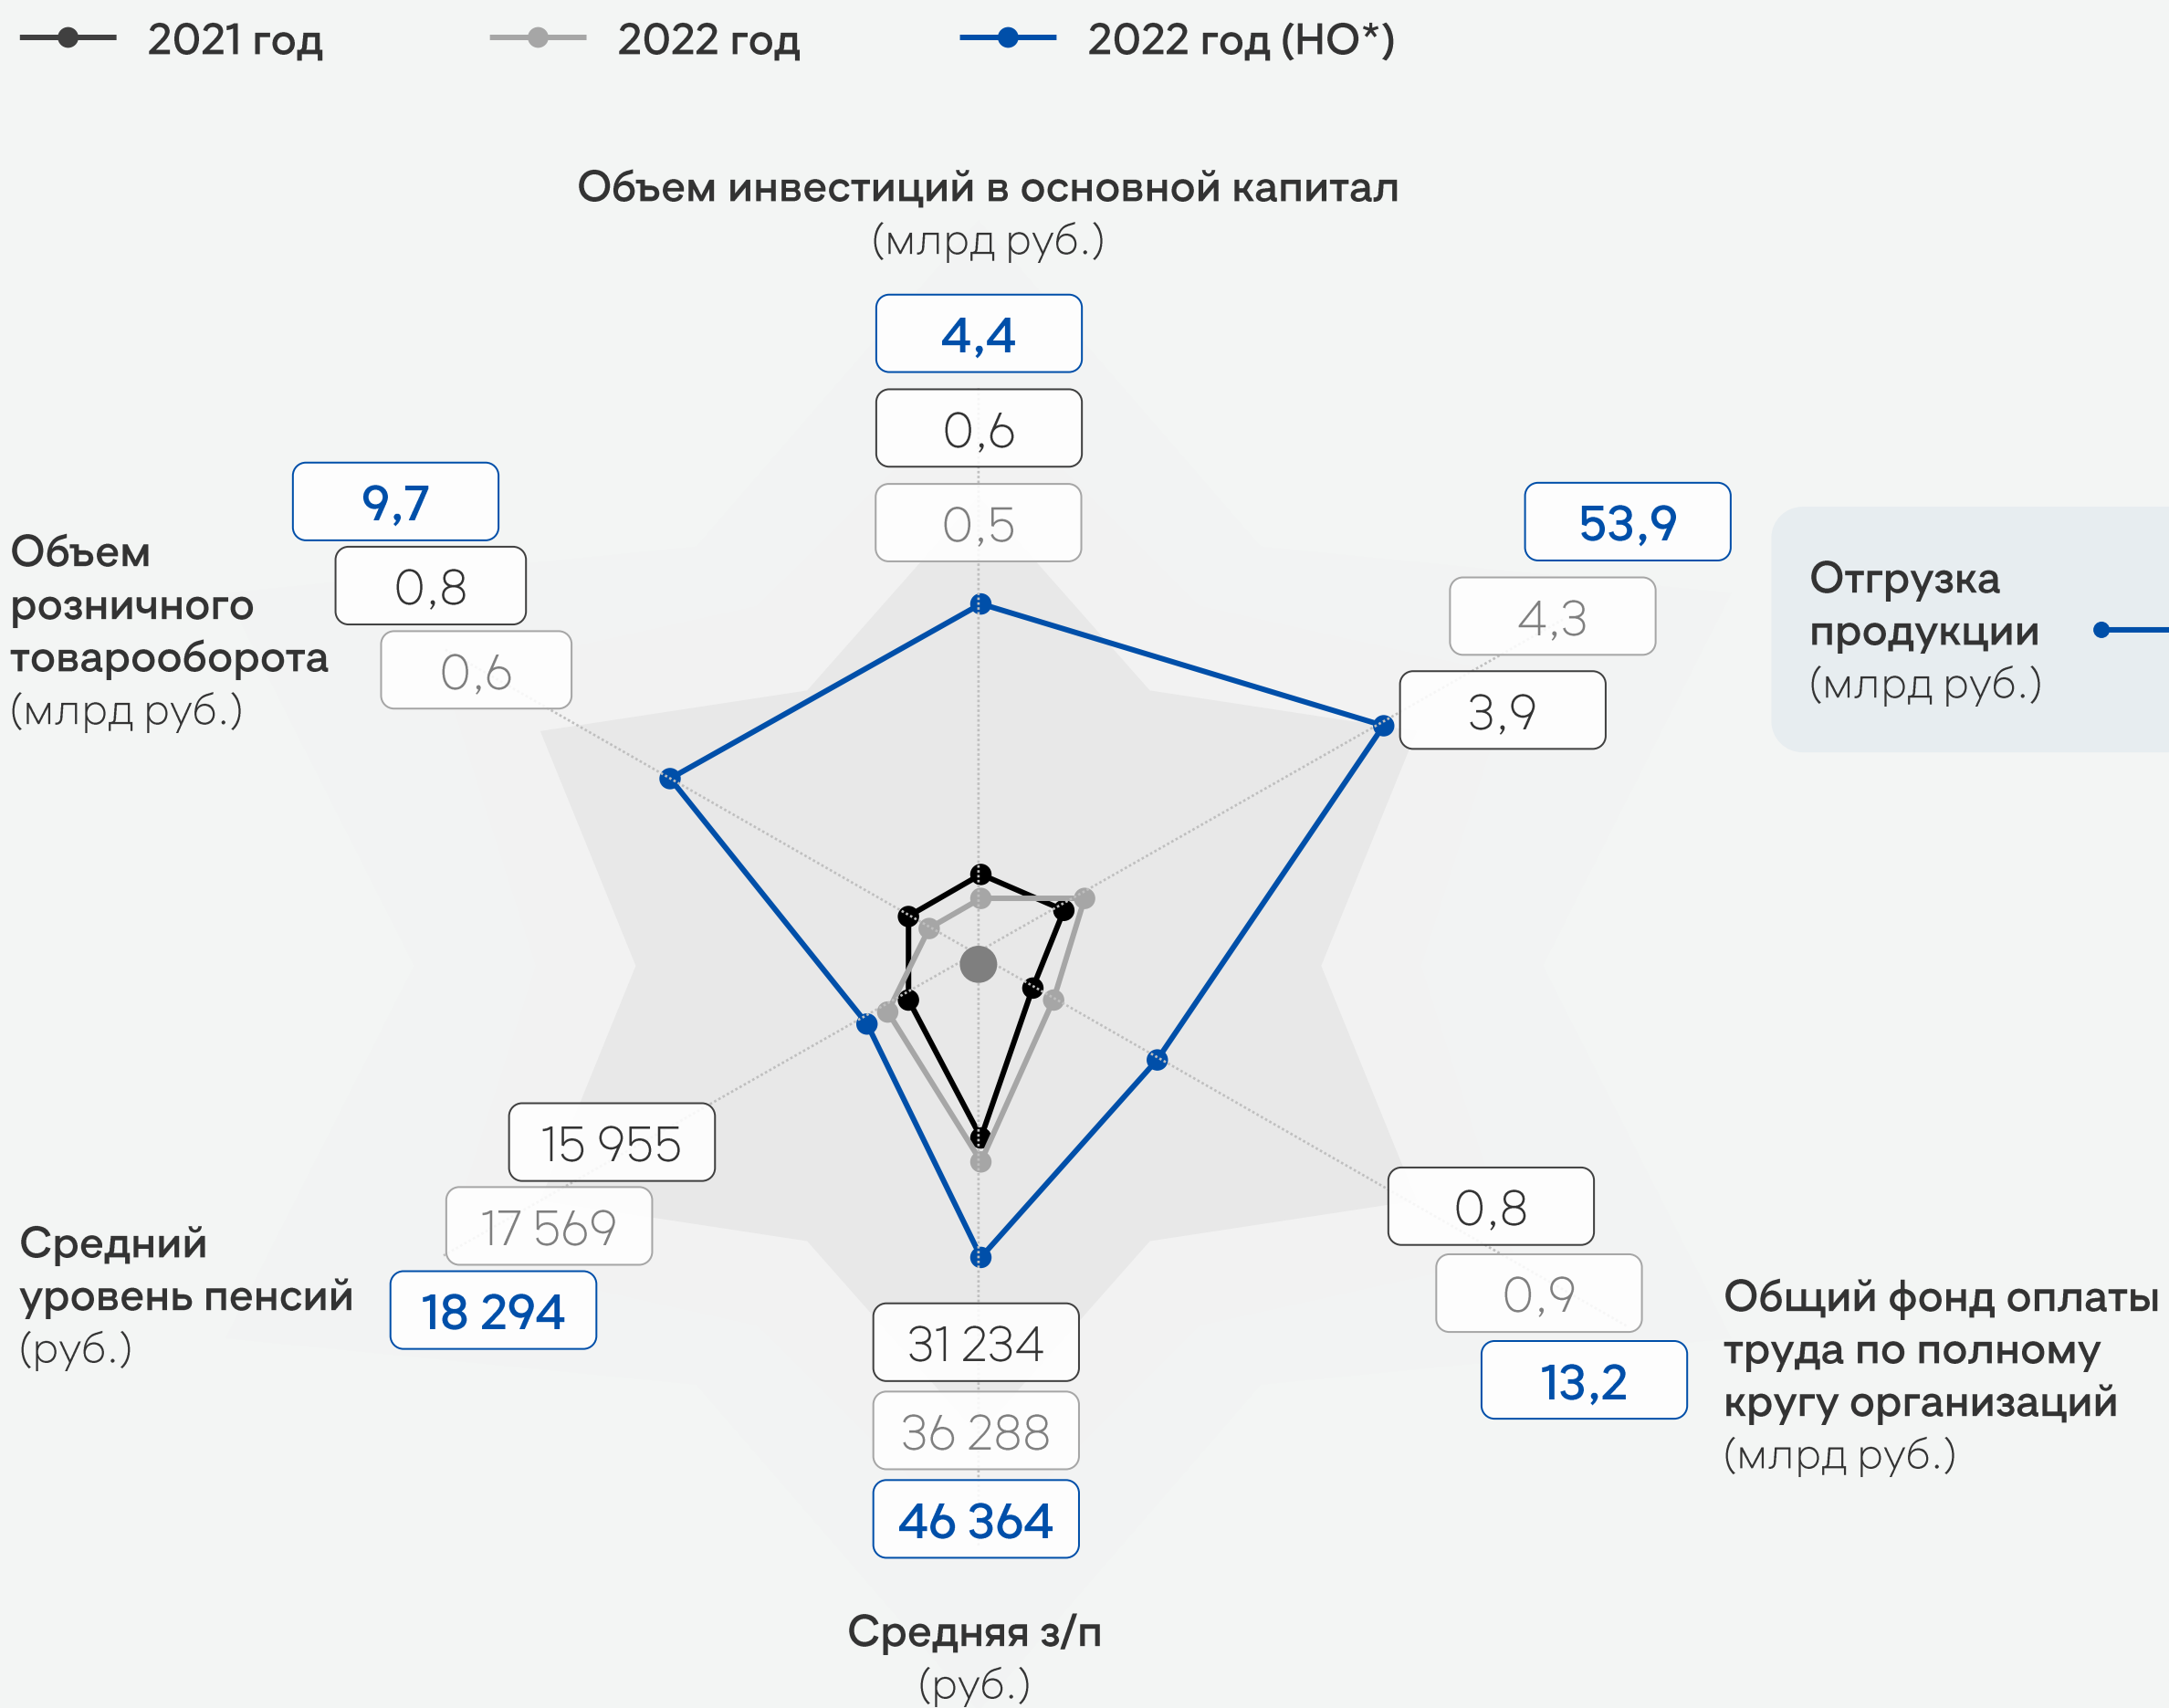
2021 год
2022 год
2022 год (НО*)

Объем инвестиций в основной капитал (млрд руб.)

4,4
0,6
0,5

Объем розничного товарооборота (млрд руб.)

9,7
0,8
0,6

53,9
4,3
3,9

Отгрузка продукции (млрд руб.)

15 955
17 569
18 294

Средний уровень пенсий (руб.)

0,8
0,9
13,2

Общий фонд оплаты труда по полному кругу организаций (млрд руб.)

31 234
36 288
46 364

Средняя з/п (руб.)